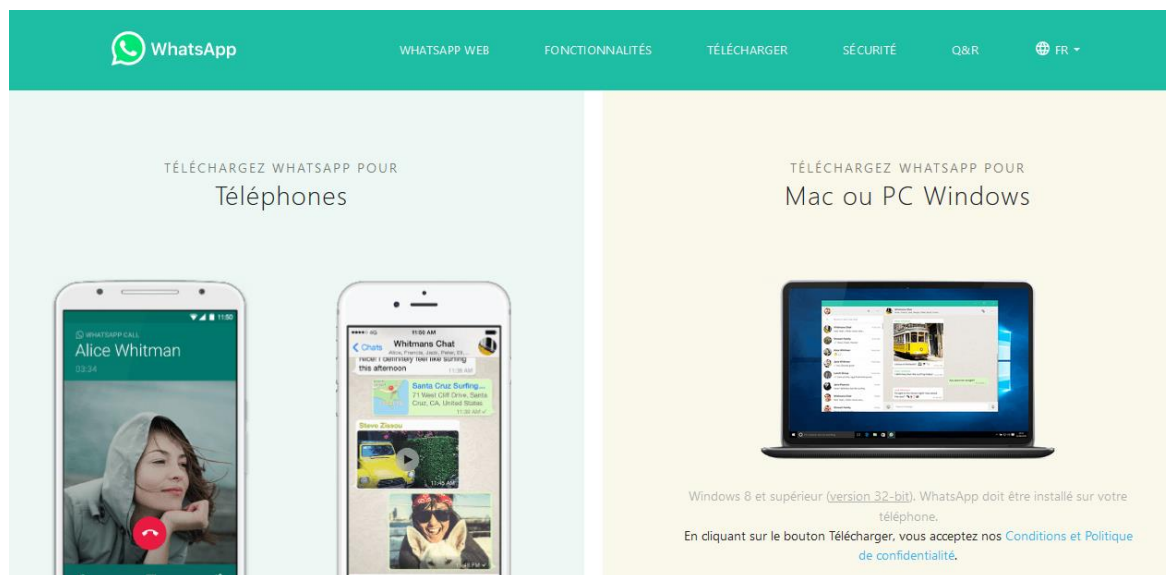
WhatsApp

WHATSAPP WEB FONCTIONNALITÉS TÉLÉCHARGER SÉCURITÉ Q&R FR

TÉLÉCHARGEZ WHATSAPP POUR
Téléphones

WHATSAPP CALL
Alice Whitman
03:34

11:50

Chats
Whitmans Chat
Alice, Francis, Jack, Peter, Pi...
feel? I definitely feel like surfing this afternoon
11:36 AM
Santa Cruz Surfing...
71 West Cliff Drive, Santa Cruz, CA, United States
11:40 AM
Steve Zissou

TÉLÉCHARGEZ WHATSAPP POUR
Mac ou PC Windows

Windows 8 et supérieur (version 32-bit). WhatsApp doit être installé sur votre téléphone.
En cliquant sur le bouton Télécharger, vous acceptez nos Conditions et Politique de confidentialité.